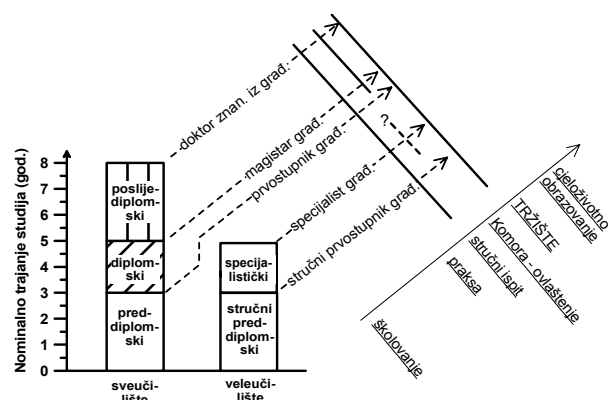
Nominalno trajanje studija (god.)

8
7
6
5
4
3
2
1
0

poslije-diplomski

diplomski

pred-diplomski

sveučilište

specijalistički

stručni pred-diplomski

veleučilište

doktor znan. iz građ.

magistar građ.

prvostupnik građ.

?

specijalist građ.

stručni prvostupnik građ.

cjeloživotno obrazovanje

TRŽIŠTE

Komora - ovlaštenje

stručni ispit

praksa

školovanje